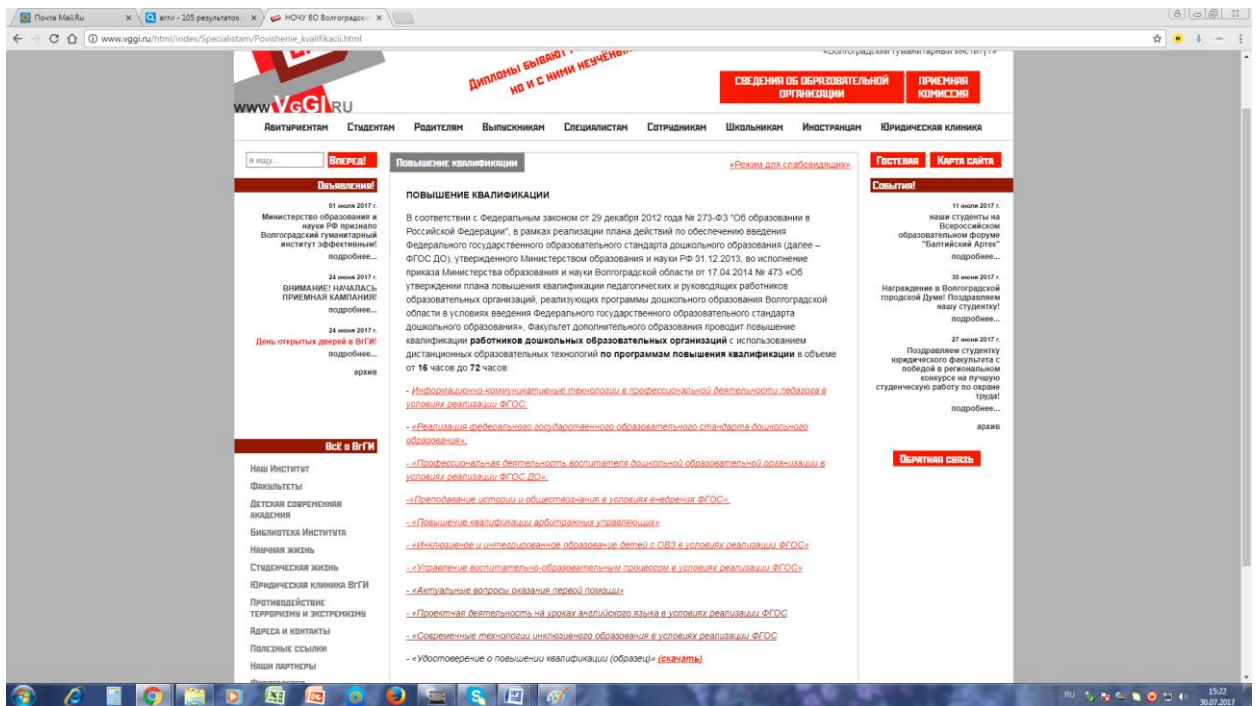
Почта Mail.Ru | вгги - 105 результатов | НОЧУ ВО Волгоградск

www.vggi.ru/html/index/Specialistam/Povishenie_kvalifikacii.html

«Волгоградский гуманитарный институт»

Дипломы бывают разные... но и с ними неученым

www.VGGI.RU

СВЕДЕНИЯ ОБ ОБРАЗОВАТЕЛЬНОЙ ОРГАНИЗАЦИИ

ПРИЕМНАЯ КОМИССИЯ

Абитуриентам Студентам Родителям Выпускникам Специалистам Сотрудникам Школьникам Иностранцам Юридическая клиника

я ищу... Вперед!

Объявления!

01 июля 2017 г.
Министерство образования и науки РФ признало Волгоградский гуманитарный институт эффективным!
подробнее...

24 июня 2017 г.
ВНИМАНИЕ! НАЧАЛАСЬ ПРИЕМНАЯ КАМПАНИЯ!
подробнее...

24 июня 2017 г.
День открытых дверей в ВгГИ!
подробнее...

архив

Всё о ВгГИ

Наш Институт
Факультеты
Детская современная академия
Библиотека Института
Научная жизнь
Студенческая жизнь
Юридическая клиника ВгГИ
Противодействие терроризму и экстремизму
Адреса и контакты
Полезные ссылки
Наши партнеры

Повышение квалификации

«Режим для слабовидящих»

ПОВЫШЕНИЕ КВАЛИФИКАЦИИ

В соответствии с Федеральным законом от 29 декабря 2012 года № 273-ФЗ "Об образовании в Российской Федерации", в рамках реализации плана действий по обеспечению введения Федерального государственного образовательного стандарта дошкольного образования (далее – ФГОС ДО), утвержденного Министерством образования и науки РФ 31.12.2013, во исполнение приказа Министерства образования и науки Волгоградской области от 17.04.2014 № 473 «Об утверждении плана повышения квалификации педагогических и руководящих работников образовательных организаций, реализующих программы дошкольного образования Волгоградской области в условиях введения Федерального государственного образовательного стандарта дошкольного образования», Факультет дополнительного образования проводит повышение квалификации **работников дошкольных образовательных организаций** с использованием дистанционных образовательных технологий **по программам повышения квалификации** в объеме от **16** часов до **72** часов:

- Информационно-коммуникативные технологии в профессиональной деятельности педагога в условиях реализации ФГОС.

- «Реализация федерального государственного образовательного стандарта дошкольного образования».

- «Профессиональная деятельность воспитателя дошкольной образовательной организации в условиях реализации ФГОС ДО»;

«Преподавание истории и обществознания в условиях внедрения ФГОС».

- «Повышение квалификации арбитражных управляющих»

- «Инклюзивное и интегрированное образование детей с ОВЗ в условиях реализации ФГОС»

- «Управление воспитательно-образовательным процессом в условиях реализации ФГОС»

- «Актуальные вопросы оказания первой помощи»

- «Проектная деятельность на уроках английского языка в условиях реализации ФГОС

- «Современные технологии инклюзивного образования в условиях реализации ФГОС

- «Удостоверение о повышении квалификации (образец)» (скачать)

Гостевая Карта сайта

События!

11 июля 2017 г.
наши студенты на Всероссийском образовательном форуме "Балтийский Артек"
подробнее...

30 июня 2017 г.
Награждение в Волгоградской городской Думе! Поздравляем нашу студентку!
подробнее...

27 июня 2017 г.
Поздравляем студентку юридического факультета с победой в региональном конкурсе на лучшую студенческую работу по охране труда!
подробнее...

архив

Обратная связь

RU 15:22 30.07.2017